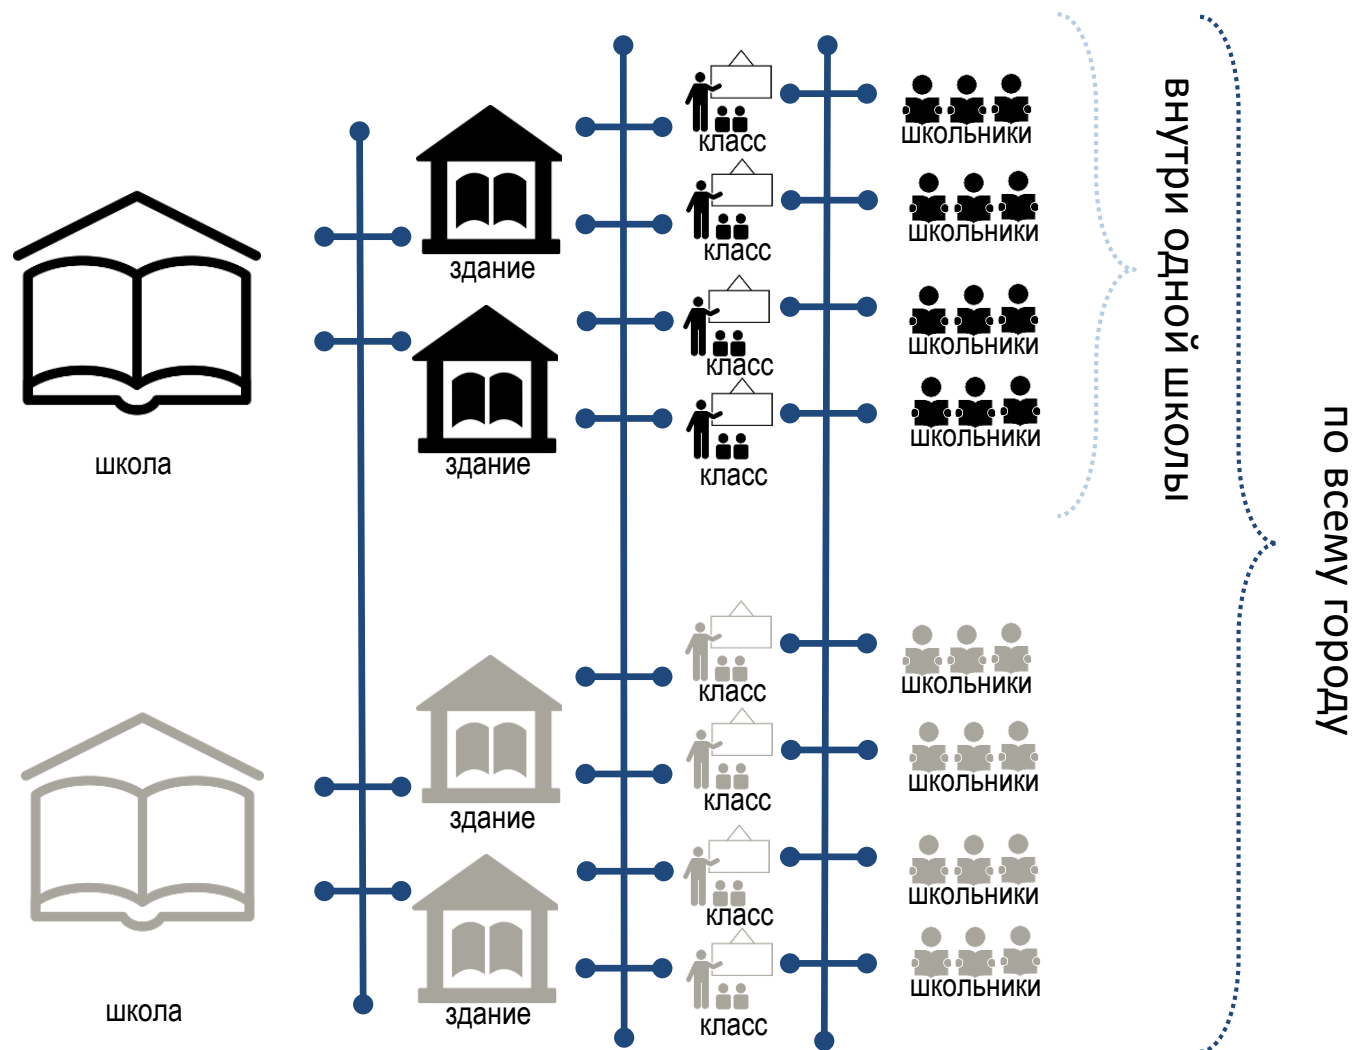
школа

здание

здание

класс

класс

класс

класс

школьники

школьники

школьники

школьники

внутри одной школы

школа

здание

здание

класс

класс

класс

класс

школьники

школьники

школьники

школьники

по всему городу